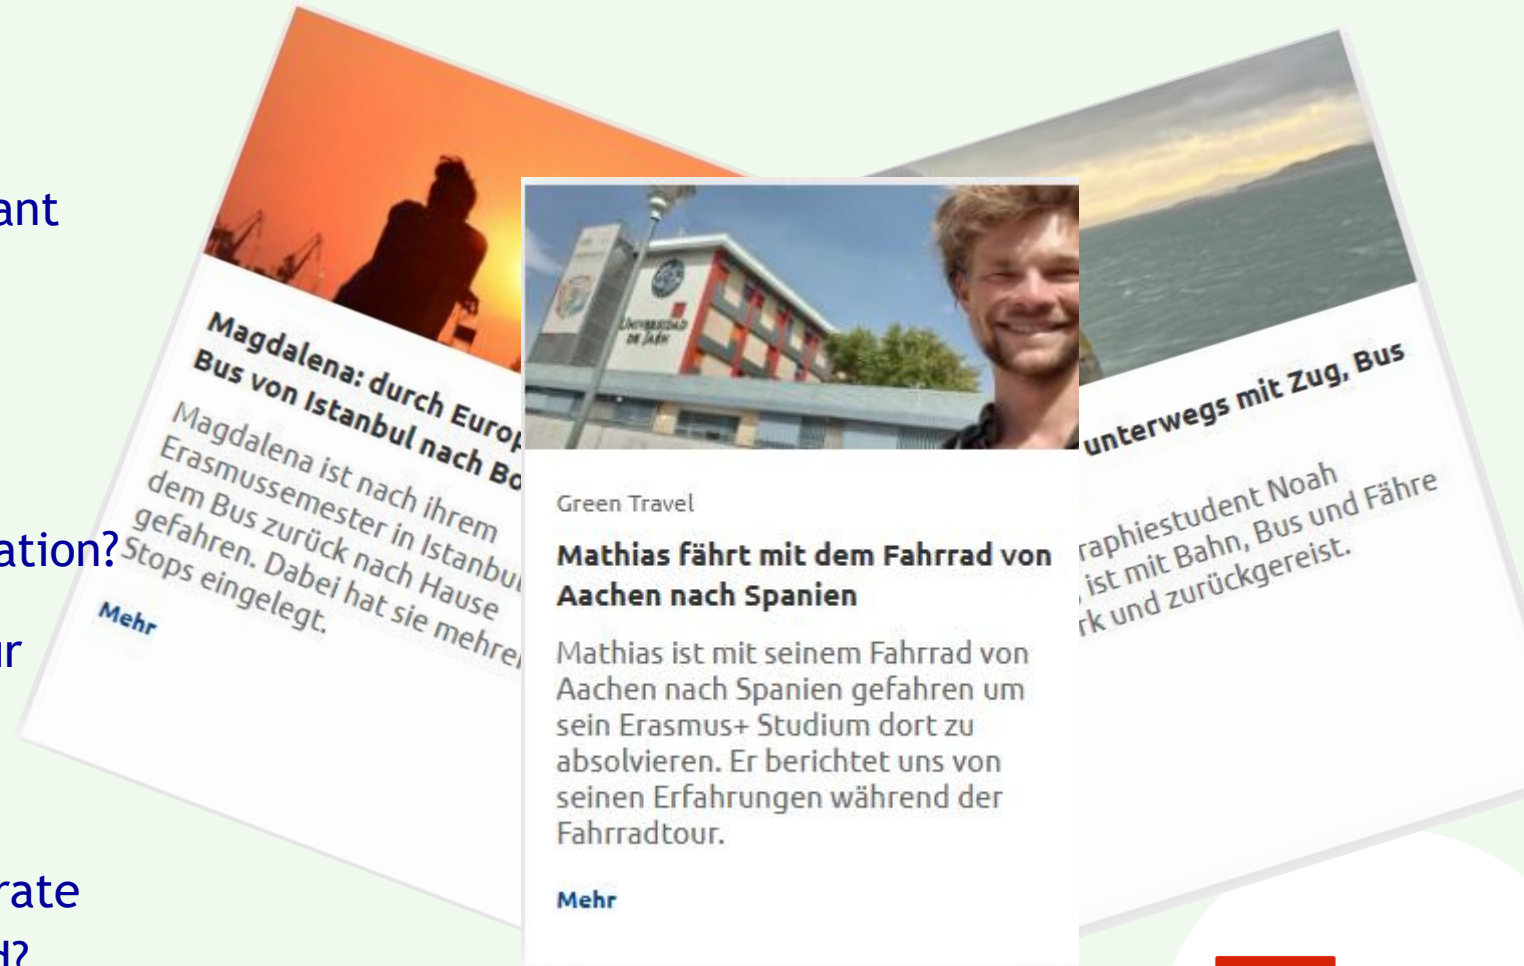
ant

ation?

ır

rate

d?

Magdalena: durch Europ
Bus von Istanbul nach Bo

Magdalena ist nach ihrem Erasmussemester in Istanbu dem Bus zurück nach Hause gefahren. Dabei hat sie mehre Stops eingelegt.

Mehr

Green Travel

Mathias fährt mit dem Fahrrad von Aachen nach Spanien

Mathias ist mit seinem Fahrrad von Aachen nach Spanien gefahren um sein Erasmus+ Studium dort zu absolvieren. Er berichtet uns von seinen Erfahrungen während der Fahrradtour.

Mehr

unterwegs mit Zug, Bus

raphiestudent Noah , ist mit Bahn, Bus und Fähre rk und zurückgereist.